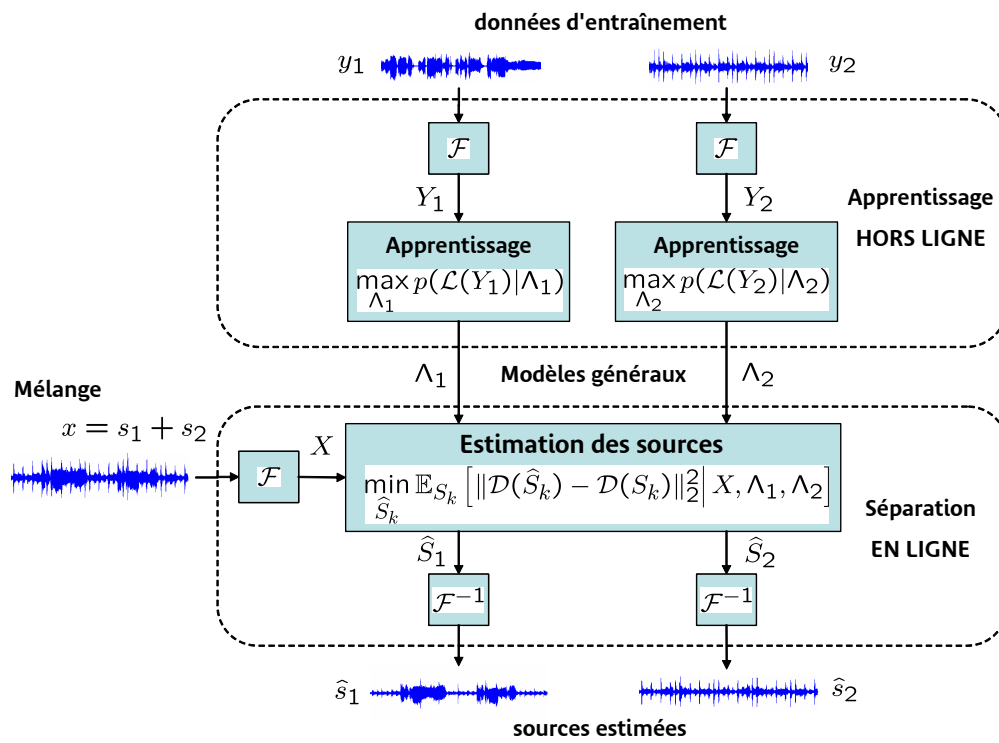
données d'entraînement

$y_1$

$y_2$

$\mathcal{F}$

$\mathcal{F}$

$Y_1$

$Y_2$

Apprentissage

HORS LIGNE

Apprentissage

$\max_{\Lambda_1} p(\mathcal{L}(Y_1)|\Lambda_1)$

Apprentissage

$\max_{\Lambda_2} p(\mathcal{L}(Y_2)|\Lambda_2)$

$\Lambda_1$

Modèles généraux

$\Lambda_2$

Mélange

$x = s_1 + s_2$

$X$

$\mathcal{F}$

Estimation des sources

$\min_{\widehat{S}_k} \mathbb{E}_{S_k}\left[\|\mathcal{D}(\widehat{S}_k) - \mathcal{D}(S_k)\|_2^2 \middle| X, \Lambda_1, \Lambda_2\right]$

Séparation

EN LIGNE

$\widehat{S}_1$

$\widehat{S}_2$

$\mathcal{F}^{-1}$

$\mathcal{F}^{-1}$

$\widehat{s}_1$

$\widehat{s}_2$

sources estimées